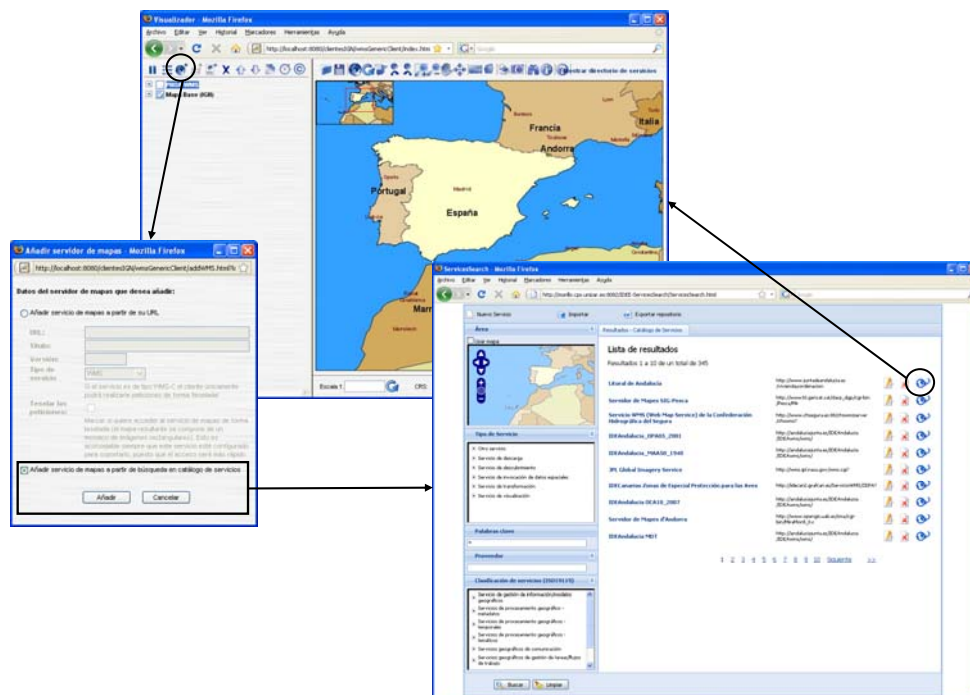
Visualizador - Mozilla Firefox
Archivo Editar Ver Historial Marcadores Herramientas Ayuda
http://localhost:8080/clientes3/IA/wmsGenericClient/index.htm
Google
Mostrar directorio de servicios
Mapa Base (IGN)
Francia
Italia
Andorra
Portugal
España
Madrid
Escala 1:
CRS:

Añadir servidor de mapas - Mozilla Firefox
http://localhost:8080/clientes3/IA/wmsGenericClient/addWMS.html
Datos del servidor de mapas que desea añadir:
Añadir servicio de mapas a partir de su URL
URL:
Título:
Versión:
Tipo de servicio:
WMS
Si el servicio es de tipo WMS-C el cliente únicamente podrá realizar peticiones de forma teselada
Teselar las peticiones:
Marcar si quiere acceder al servicio de mapas de forma teselada (el mapa resultado se compone de un mosaico de imágenes rectangulares). Esto es aconsejable siempre que este servicio esté configurado para soportarlo, puesto que el acceso será más rápido.
Añadir servicio de mapas a partir de búsqueda en catálogo de servicios
Añadir
Cancelar

ServicesSearch - Mozilla Firefox
Archivo Editar Ver Historial Marcadores Herramientas Ayuda
http://iaaa-ide.cps.unizar.es:8080/IDEE-ServicesSearch/ServicesSearch.html
Nuevo Servicio
Importar
Exportar repositorio
Área
Usar mapa
Resultados - Catálogo de Servicios
Lista de resultados
Resultados 1 a 10 de un total de 345
Litoral de Andalucía
Servidor de Mapas SIG-Pesca
Servicio WMS (Web Map Service) de la Confederación Hidrográfica del Segura
IDEAndalucia_OPA05_2001
IDEAndalucia_MAA50_1948
JPL Global Imagery Service
IDECanarias Zonas de Especial Protección para las Aves
IDEAndalucia OCA10_2007
Servidor de Mapas d'Andorra
IDEAndalucia MDT
Tipo de Servicio
Otro servicio
Servicio de descarga
Servicio de descubrimiento
Servicio de invocación de datos espaciales
Servicio de transformación
Servicio de visualización
Palabras clave
Proveedor
Clasificación de servicios (ISO19119)
Servicio de gestión de información/modelo geográficos
Servicios de procesamiento geográfico - metadatos
Servicios de procesamiento geográfico - temporales
Servicios de procesamiento geográfico - temáticos
Servicios geográficos de comunicación
Servicios geográficos de gestión de tareas/flujos de trabajo
1 2 3 4 5 6 7 8 9 10 Siguiente >>
Buscar
Limpiar